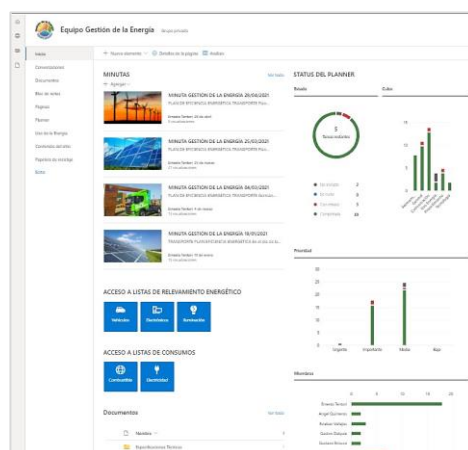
Equipo Gestión de la Energía Grupo privado

Inicio
Conversaciones
Documentos
Bloc de notas
Páginas
Planner
Uso de la Energía
Contenidos del sitio
Papelera de reciclaje
Editar

+ Nuevo elemento | Detalles de la página | Análisis

MINUTAS
Ver todo
+ Agregar

MINUTA GESTION DE LA ENERGÍA 29/04/2021
PLAN DE EFICIENCIA ENERGÉTICA TRANSPORTE PLU...
Ernesto Tenbor 22 de abril
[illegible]

MINUTA GESTION DE LA ENERGÍA 25/03/2021
PLAN DE EFICIENCIA ENERGÉTICA TRANSPORTE PLU...
Ernesto Tenbor 25 de marzo
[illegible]

MINUTA GESTION DE LA ENERGÍA 04/03/2021
PLAN DE EFICIENCIA ENERGÉTICA TRANSPORTE Asociac...
Ernesto Tenbor 4 de marzo
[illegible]

MINUTA GESTION DE LA ENERGÍA 18/01/2021
TRANSPORTE PLAN EFICIENCIA ENERGÉTICA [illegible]
Ernesto Tenbor 18 de enero
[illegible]

ACCESO A LISTAS DE RELEVAMIENTO ENERGÉTICO
Vehículos
Electrónica
Iluminación

ACCESO A LISTAS DE CONSUMOS
Combustible
Electricidad

Documentos
Ver todo
Nombre
Especificaciones Técnicas

STATUS DEL PLANNER
Estado
Cubo
Tareas restantes
No iniciado
En curso
Con retraso
Completado
40

Prioridad
Urgente
Importante
Media
Baja

Miembros
Ernesto Tenbor
Angel Quinteros
Roxana Vallejos
Gaston Olmedo
Gaston Briones